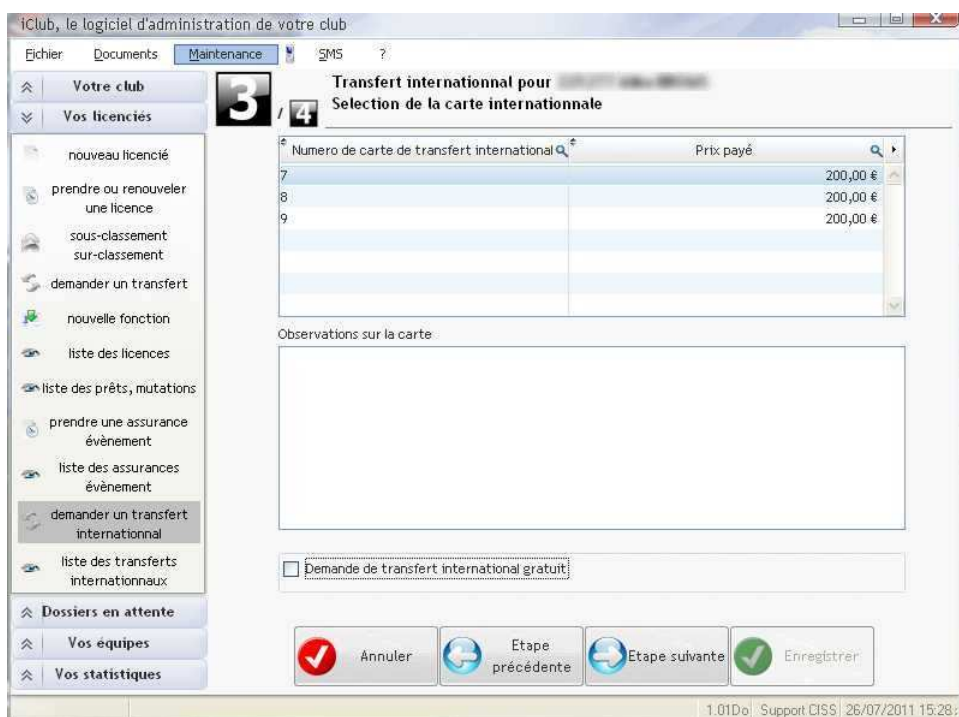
iClub, le logiciel d'administration de votre club

Fichier Documents Maintenance SMS ?

Votre club
Vos licenciés
nouveau licencié
prendre ou renouveler une licence
sous-classement sur-classement
demander un transfert
nouvelle fonction
liste des licences
liste des prêts, mutations
prendre une assurance évènement
liste des assurances évènement
demander un transfert internationnal
liste des transferts internationnaux
Dossiers en attente
Vos équipes
Vos statistiques

3 / 4

Transfert internationnal pour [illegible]
Selection de la carte internationnale

| Numero de carte de transfert international | Prix payé |
|---|---|
| 7 | 200,00 € |
| 8 | 200,00 € |
| 9 | 200,00 € |

Observations sur la carte

Demande de transfert international gratuit

Annuler
Etape précédente
Etape suivante
Enregistrer

1.01Do Support CISS 26/07/2011 15:28